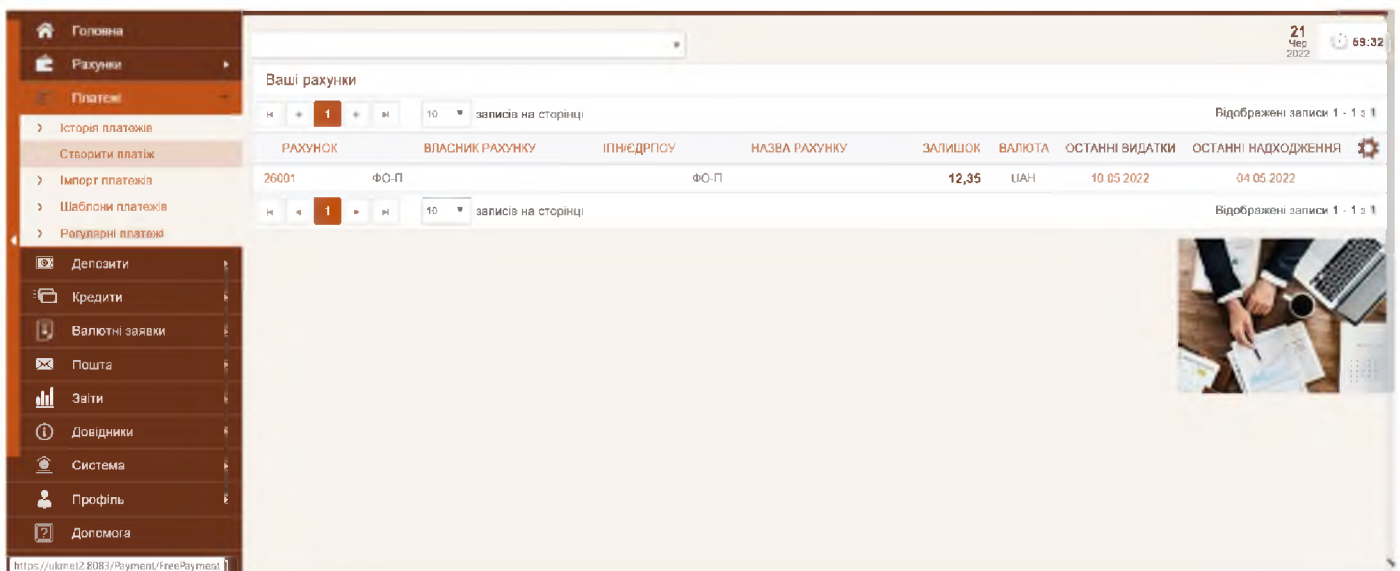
Головна
Рахунки
Платежі
Історія платежів
Створити платіж
Імпорт платежів
Шаблони платежів
Регулярні платежі
Депозити
Кредити
Валютні заявки
Пошта
Звіти
Довідники
Система
Профіль
Допомога

https://ukmel2:8083/Payment/FreePayment

21 Чер 2022
69:32

Ваші рахунки

1
10 записів на сторінці
Відображені записи 1 - 1 з 1

| РАХУНОК | ВЛАСНИК РАХУНКУ | ІПН/ЄДРПОУ | НАЗВА РАХУНКУ | ЗАЛИШОК | ВАЛЮТА | ОСТАННІ ВИДАТКИ | ОСТАННІ НАДХОДЖЕННЯ |
|---|---|---|---|---|---|---|---|
| 26001 | ФО-П | | ФО-П | 12,35 | UAH | 10.05.2022 | 04.05.2022 |

1
10 записів на сторінці
Відображені записи 1 - 1 з 1